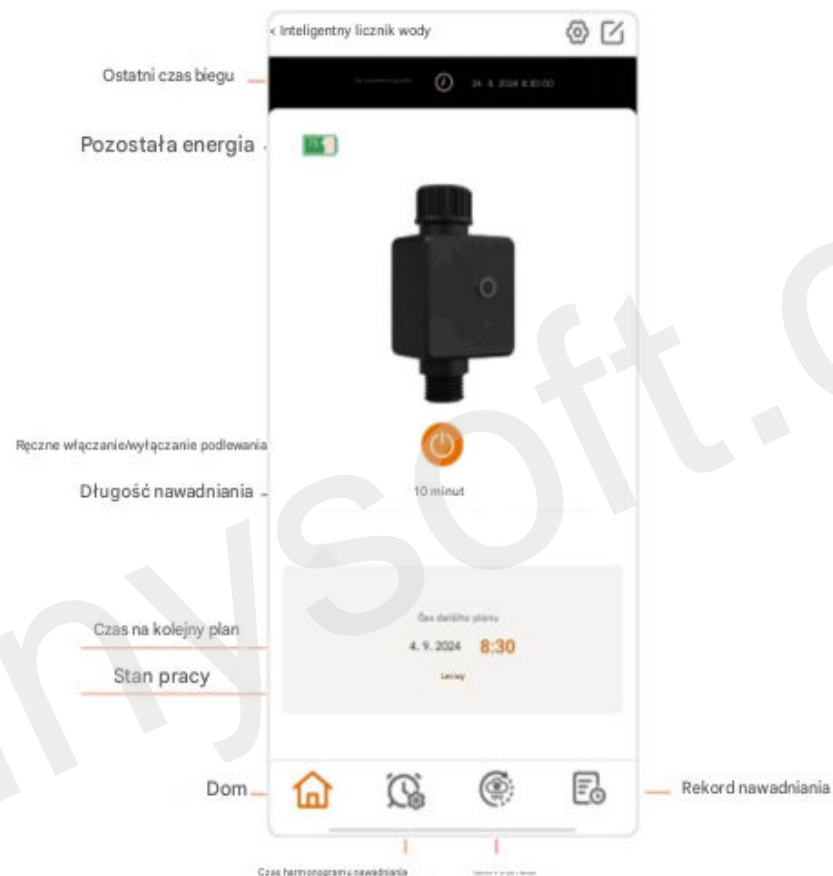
< Inteligentny licznik wody

Ostatni czas biegu

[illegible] 24. 4. 2024 8:30:00

Pozostała energia

Ręczne włączanie/wyłączanie podlewania

Długość nawadniania

10 minut

Czas na kolejny plan

Čas dalšího plánu

4. 9. 2024 8:30

Stan pracy

Lenivý

Dom

Rekord nawadniania

Czas harmonogramu nawadniania

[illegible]

anysoft.c